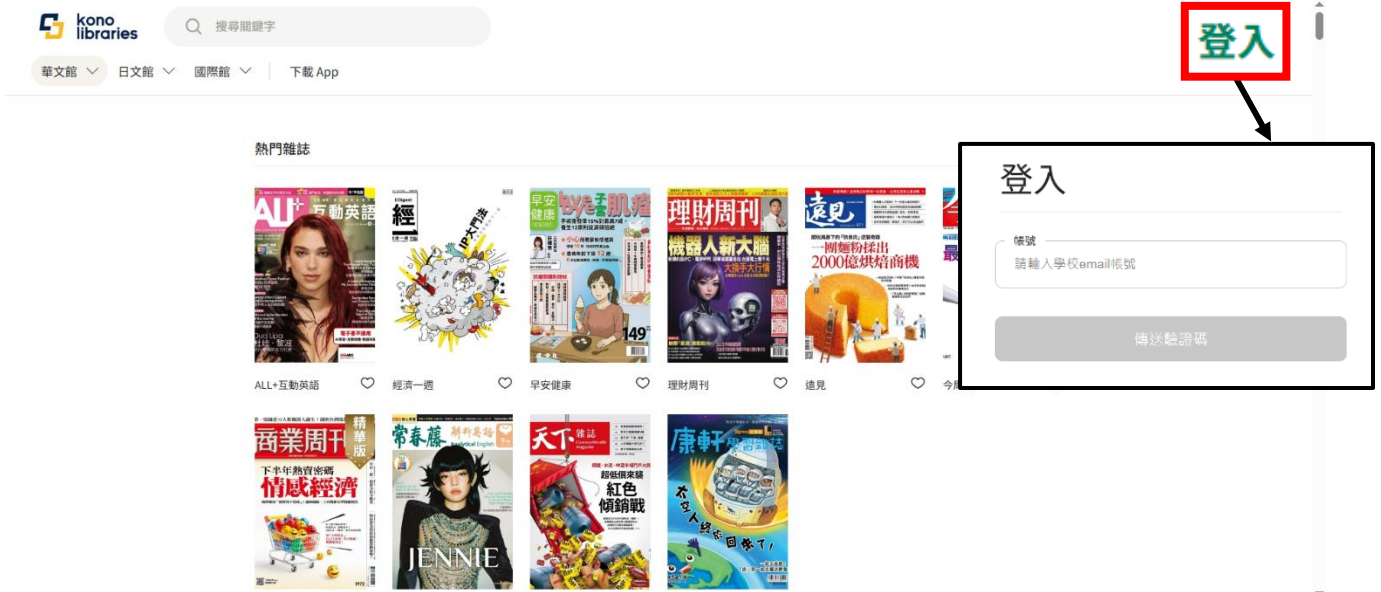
kono libraries

搜尋關鍵字

登入

華文館 日文館 國際館 下載 App

熱門雜誌

ALL+互動英語

經濟一週

早安健康

理財周刊

遠見

今

商業周刊

常春藤解析英語

天下雜誌

康軒學習雜誌

登入

帳號

請輸入學校email帳號

傳送驗證碼